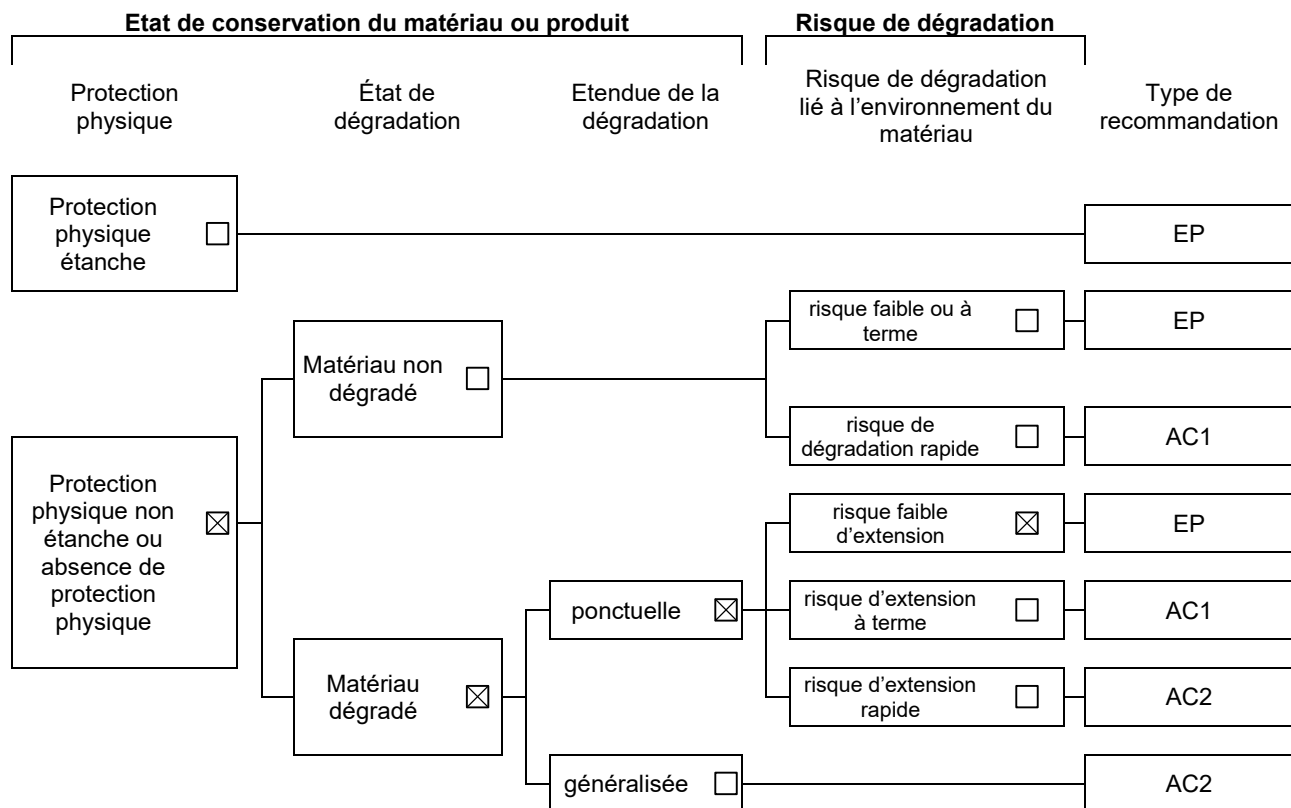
**Etat de conservation du matériau ou produit**

**Risque de dégradation**

Protection physique

État de dégradation

Etendue de la dégradation

Risque de dégradation lié à l'environnement du matériau

Type de recommandation

Protection physique étanche ☐

EP

Matériau non dégradé ☐

risque faible ou à terme ☐

EP

risque de dégradation rapide ☐

AC1

Protection physique non étanche ou absence de protection physique ☒

risque faible d'extension ☒

EP

ponctuelle ☒

risque d'extension à terme ☐

AC1

Matériau dégradé ☒

risque d'extension rapide ☐

AC2

généralisée ☐

AC2